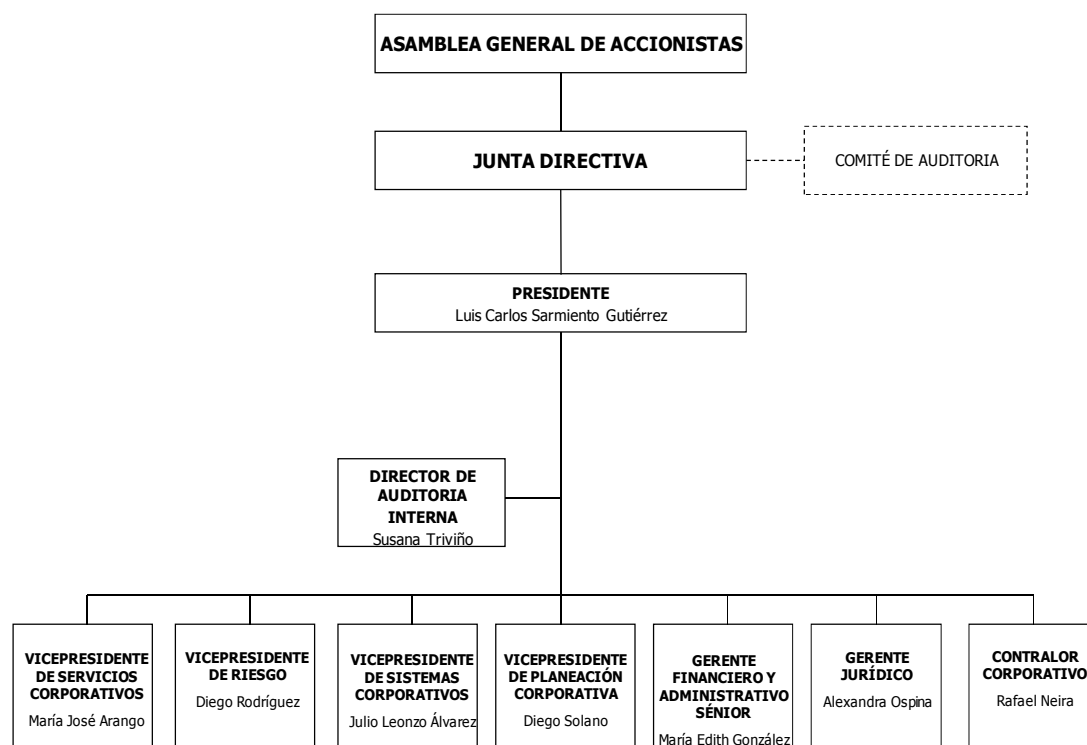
ASAMBLEA GENERAL DE ACCIONISTAS

JUNTA DIRECTIVA

COMITÉ DE AUDITORIA

PRESIDENTE
Luis Carlos Sarmiento Gutiérrez

DIRECTOR DE AUDITORIA INTERNA
Susana Triviño

VICEPRESIDENTE DE SERVICIOS CORPORATIVOS
María José Arango

VICEPRESIDENTE DE RIESGO
Diego Rodríguez

VICEPRESIDENTE DE SISTEMAS CORPORATIVOS
Julio Leonzo Álvarez

VICEPRESIDENTE DE PLANEACIÓN CORPORATIVA
Diego Solano

GERENTE FINANCIERO Y ADMINISTRATIVO SÉNIOR
María Edith González

GERENTE JURÍDICO
Alexandra Ospina

CONTRALOR CORPORATIVO
Rafael Neira